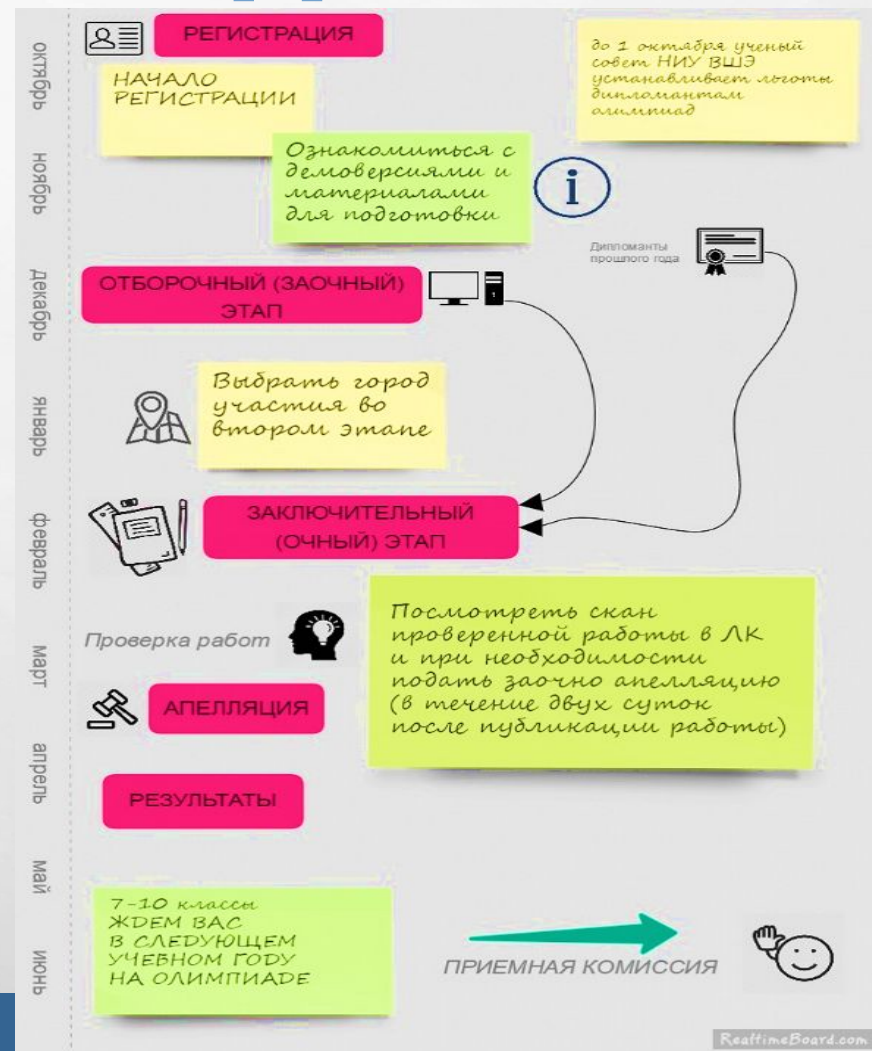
октябрь

РЕГИСТРАЦИЯ

до 1 октября ученый совет НИУ ВШЭ устанавливает льготы дипломантам олимпиад

НАЧАЛО РЕГИСТРАЦИИ

ноябрь

Ознакомиться с демоверсиями и материалами для подготовки

Дипломанты прошлого года

декабрь

ОТБОРОЧНЫЙ (ЗАОЧНЫЙ) ЭТАП

январь

Выбрать город участия во втором этапе

февраль

ЗАКЛЮЧИТЕЛЬНЫЙ (ОЧНЫЙ) ЭТАП

март

Проверка работ

Посмотреть скан проверенной работы в ЛК и при необходимости подать заочно апелляцию (в течение двух суток после публикации работы)

АПЕЛЛЯЦИЯ

апрель

РЕЗУЛЬТАТЫ

май

июнь

7-10 классы ЖДЕМ ВАС В СЛЕДУЮЩЕМ УЧЕБНОМ ГОДУ НА ОЛИМПИАДЕ

ПРИЕМНАЯ КОМИССИЯ

RealtimeBoard.com